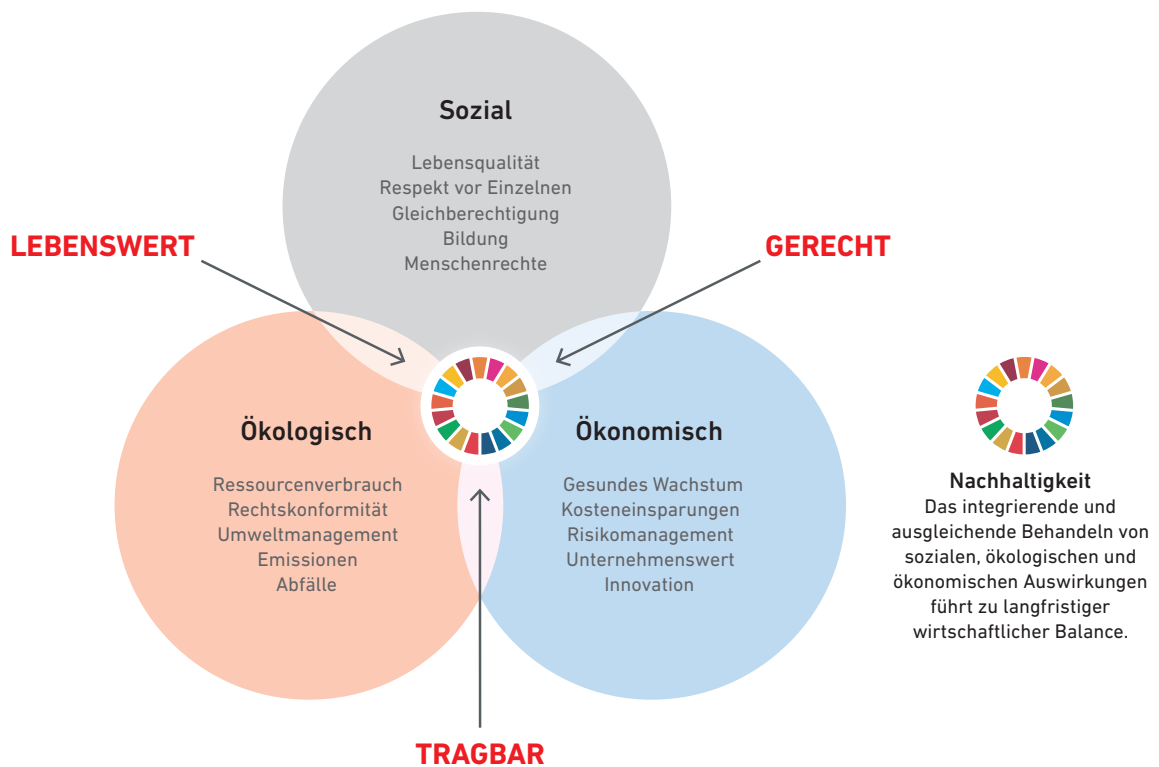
Sozial

Lebensqualität
Respekt vor Einzelnen
Gleichberechtigung
Bildung
Menschenrechte

LEBENSWERT

GERECHT

Ökologisch

Ressourcenverbrauch
Rechtskonformität
Umweltmanagement
Emissionen
Abfälle

Ökonomisch

Gesundes Wachstum
Kosteneinsparungen
Risikomanagement
Unternehmenswert
Innovation

TRAGBAR

Nachhaltigkeit
Das integrierende und ausgleichende Behandeln von sozialen, ökologischen und ökonomischen Auswirkungen führt zu langfristiger wirtschaftlicher Balance.